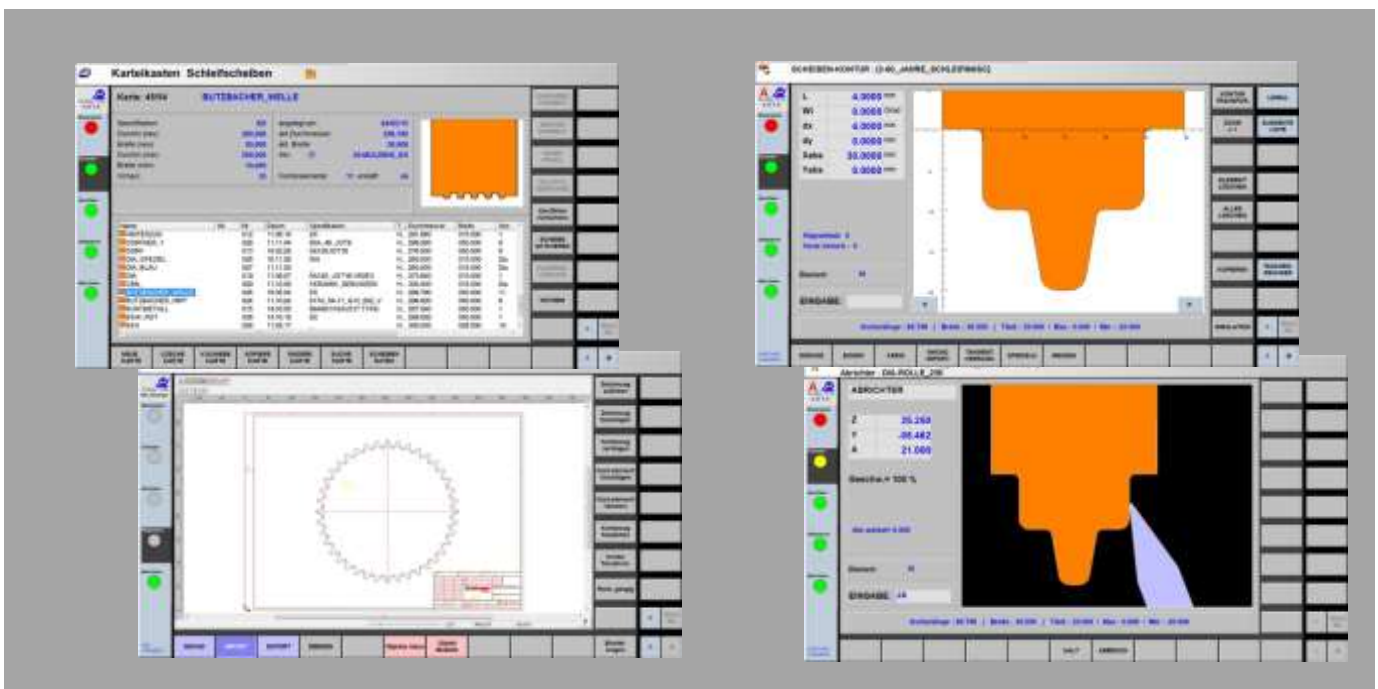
Karteikasten Schleifscheiben

Karte: 45/04 BUTZBACHER_WELLE

BUTZBACHER_WELLE

Zeichnung zeichnen

Zeichnung verschieben

Punkt_gang

L 4.0000 mm
Wi 0.0000 Grad
dx 4.0000 mm
dy 0.0000 mm
Sabs 30.0000 mm
Yabs 0.0000 mm

Element: 38

EINGABE:

ELEMENT LÖSCHEN

ALLES LÖSCHEN

KOPIEREN

SIMULATION

Abrichter: DIA-ROLLE_200

ABRICHTER

Z 35.250
Y -95.482
A 21.000

Geschw.= 100 %

Element: 38

EINGABE: 18

HALT